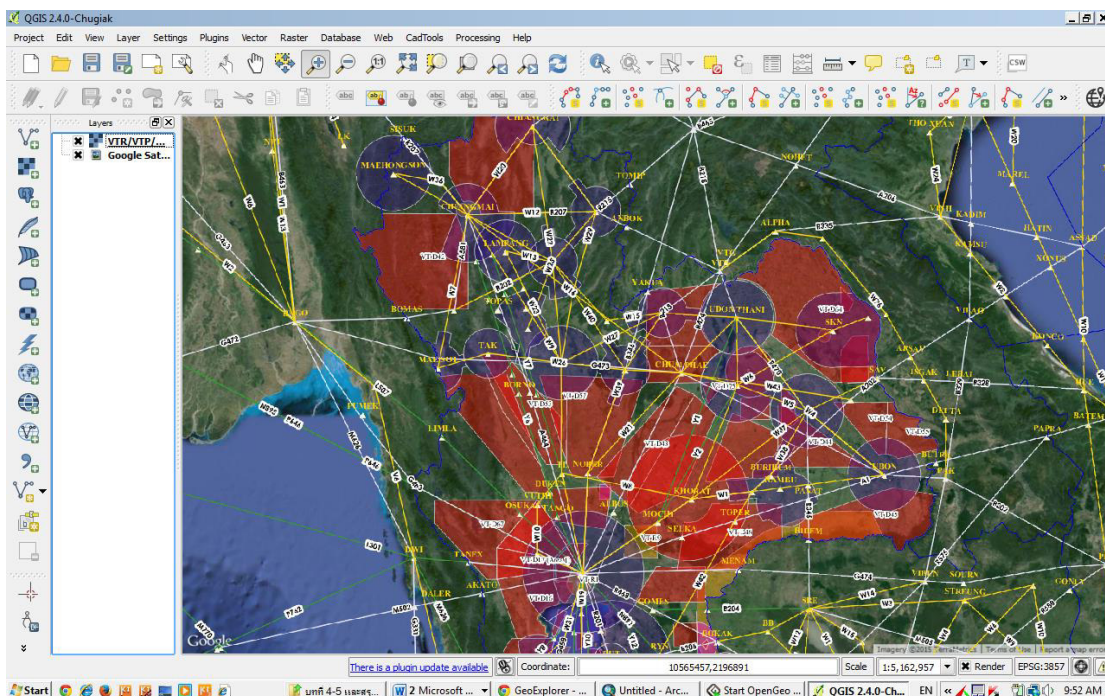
QGIS 2.4.0-Chugiak

Project Edit View Layer Settings Plugins Vector Raster Database Web CadTools Processing Help

CSW

Layers

VTR/VTP/...
Google Sat...

SISUK
CHIANGMAI
MAEHONGSON
LAMPANG
VTCH
TOMP
NOBET
THO XUAN
MAREL
VINH
KADIM
LATIN
ASSAD
ALPHA
NONAS
VIRAO
YANGA
UDONTHANI
VTUD
SKN
TAK
MAESOT
BOMAS
TOPAS
BORNO
CHUMPAE
ARSAN
DILTA
PAPRA
LIMLA
PUMEK
KHORAT
UBON
BURIRUM
DUKEN
MOCHI
SELKA
TOPER
MENAM
PANEX
AKATO
DALER
SOMFA
SURAN
OSUKA
STRENG
CONNA
BB
PANAL

W1 W4 W5 W6 W12 W15 W19 W20 W22 W23 W24 W31 W36 A1 R204 G473 G474

Google
Imagery ©2015 TerraMetrics Terms of Use Report a map error

There is a plugin update available
Coordinate: 10565457,2196891
Scale 1:5,162,957
Render
EPSG:3857

Start
บทที่ 4-5 และสรุ...
2 Microsoft ...
GeoExplorer - ...
Untitled - Arc...
Start OpenGeo ...
QGIS 2.4.0-Ch...
EN
9:52 AM